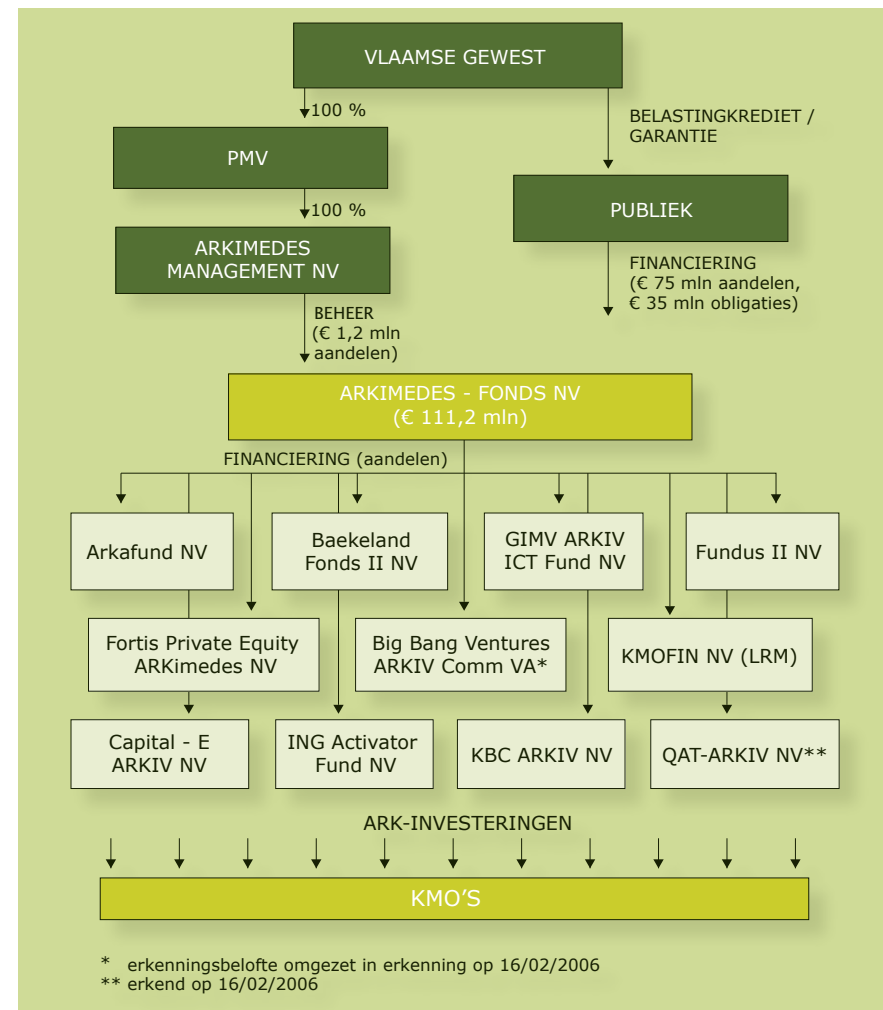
VLAAMSE GEWEST

100 %

BELASTINGKREDIET / GARANTIE

PMV

100 %

PUBLIEK

ARKIMEDES MANAGEMENT NV

FINANCIERING (€ 75 mln aandelen, € 35 mln obligaties)

BEHEER (€ 1,2 mln aandelen)

ARKIMEDES - FONDS NV (€ 111,2 mln)

FINANCIERING (aandelen)

Arkafund NV

Baekeland Fonds II NV

GIMV ARKIV ICT Fund NV

Fundus II NV

Fortis Private Equity ARKimedes NV

Big Bang Ventures ARKIV Comm VA*

KMOFIN NV (LRM)

Capital - E ARKIV NV

ING Activator Fund NV

KBC ARKIV NV

QAT-ARKIV NV**

ARK-INVESTERINGEN

KMO'S

* erkenningsbelofte omgezet in erkenning op 16/02/2006
** erkend op 16/02/2006